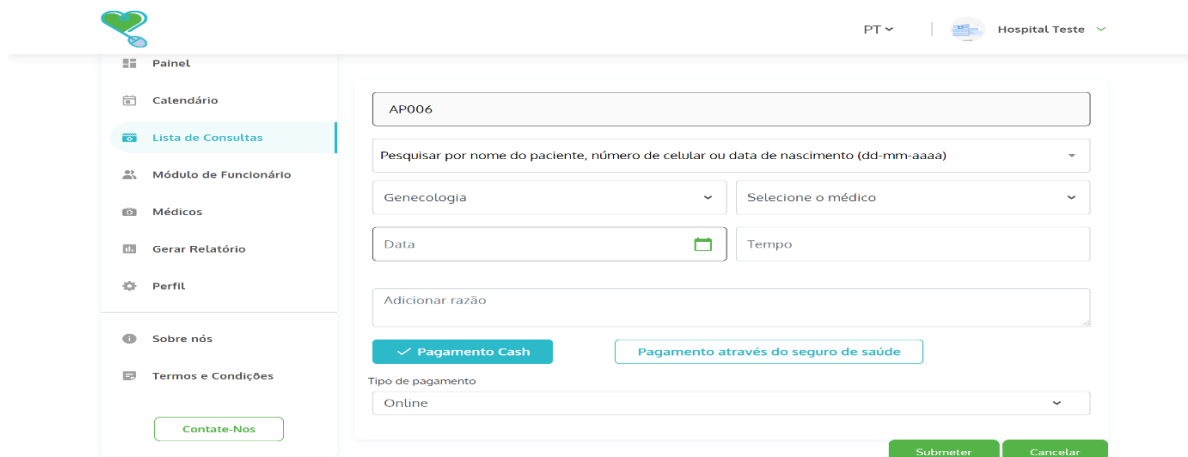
PT
Hospital Teste

Painel
Calendário
Lista de Consultas
Módulo de Funcionário
Médicos
Gerar Relatório
Perfil
Sobre nós
Termos e Condições
Contate-Nos

AP006
Pesquisar por nome do paciente, número de celular ou data de nascimento (dd-mm-aaaa)
Genecologia
Selecione o médico
Data
Tempo
Adicionar razão
Pagamento Cash
Pagamento através do seguro de saúde
Tipo de pagamento
Online
Submeter
Cancelar